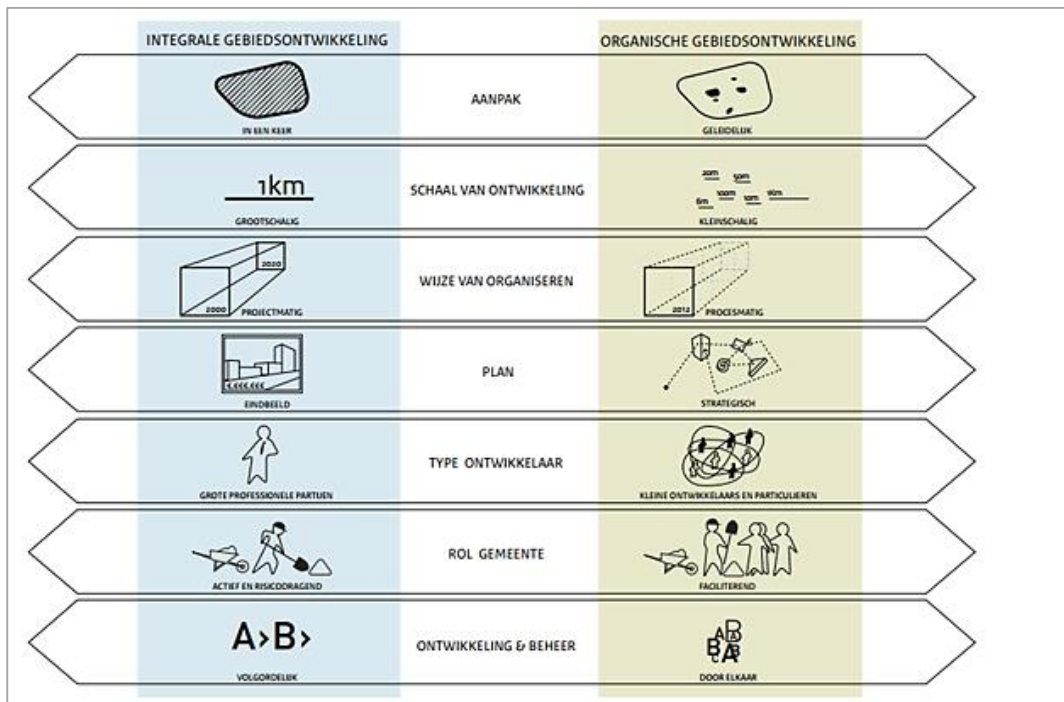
INTEGRALE GEBIEDSONTWIKKELING

ORGANISCHE GEBIEDSONTWIKKELING

IN EEN KEER

AANPAK

GELEIDELIJK

1km

GROOTSCHALIG

SCHAAL VAN ONTWIKKELING

20m 5m 100m 10m 10m 6m

KLEINSCHALIG

2020 2000 PROJECTMATIG

WIJZE VAN ORGANISEREN

2012 PROCESMATIG

€.€€€.€€€

EINDBEELD

PLAN

STRATEGISCH

GROTE PROFESSIONELE PARTIJEN

TYPE ONTWIKKELAAR

KLEINE ONTWIKKELAARS EN PARTICULIEREN

ACTIEF EN RISICODRAGEND

ROL GEMEENTE

FACILITEREND

A>B>

VOLGORDELIJK

ONTWIKKELING & BEHEER

ABBA

DOOR ELKAAR